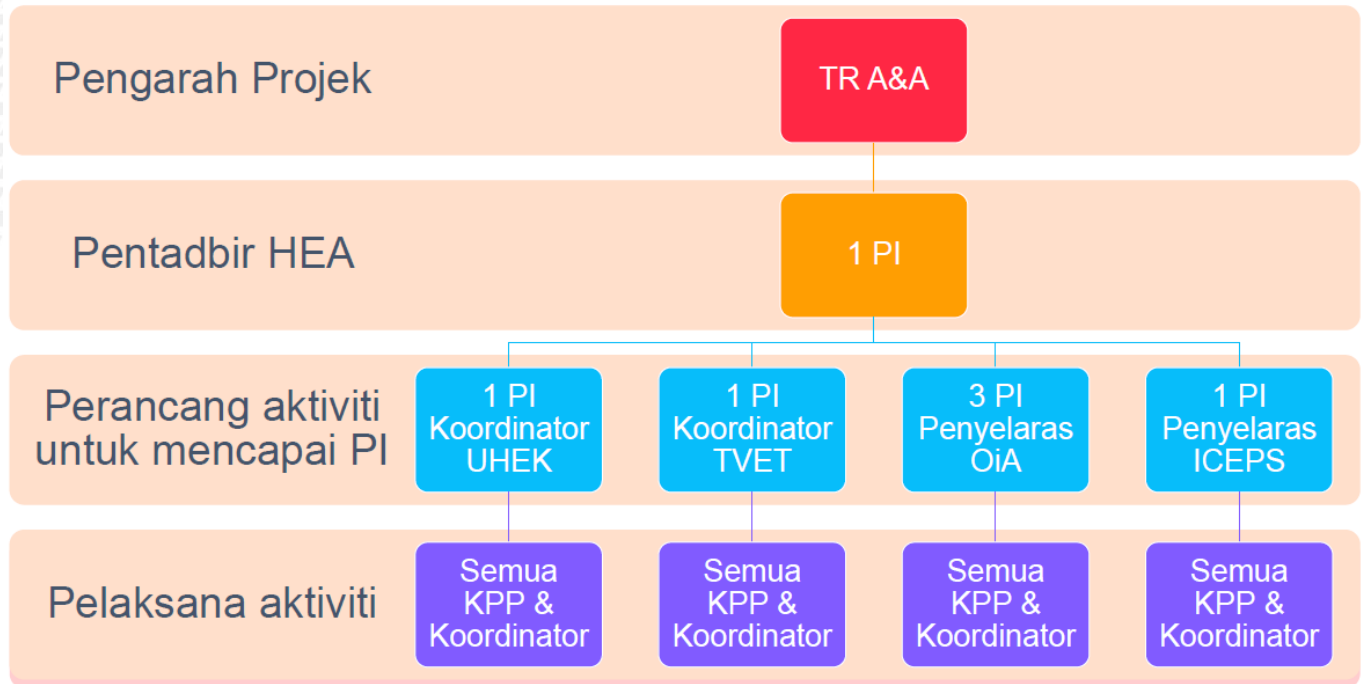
Pengarah Projek

TR A&A

Pentadbir HEA

1 PI

Perancang aktiviti untuk mencapai PI

1 PI Koordinator UHEK

1 PI Koordinator TVET

3 PI Penyelaras OiA

1 PI Penyelaras ICEPS

Pelaksana aktiviti

Semua KPP & Koordinator

Semua KPP & Koordinator

Semua KPP & Koordinator

Semua KPP & Koordinator